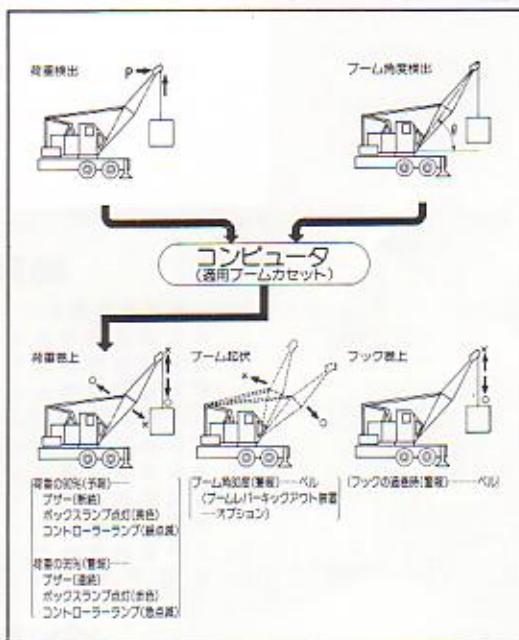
荷重検出

ブーム角度検出

P

コンピュータ
(専用ブームカセット)

荷重巻上

ブーム起伏

フック巻上

荷重の90%(予報)——
ブザー(断続)
ボックスランプ点灯(黄色)
コントローラーランプ(緩点滅)

荷重の100%(警報)——
ブザー(連続)
ボックスランプ点灯(赤色)
コントローラーランプ(急点滅)

ブーム角度限(警報)——ベル
(ブームレバーキックアウト装置——オプション)

(フックの過巻防(警報)——ベル)